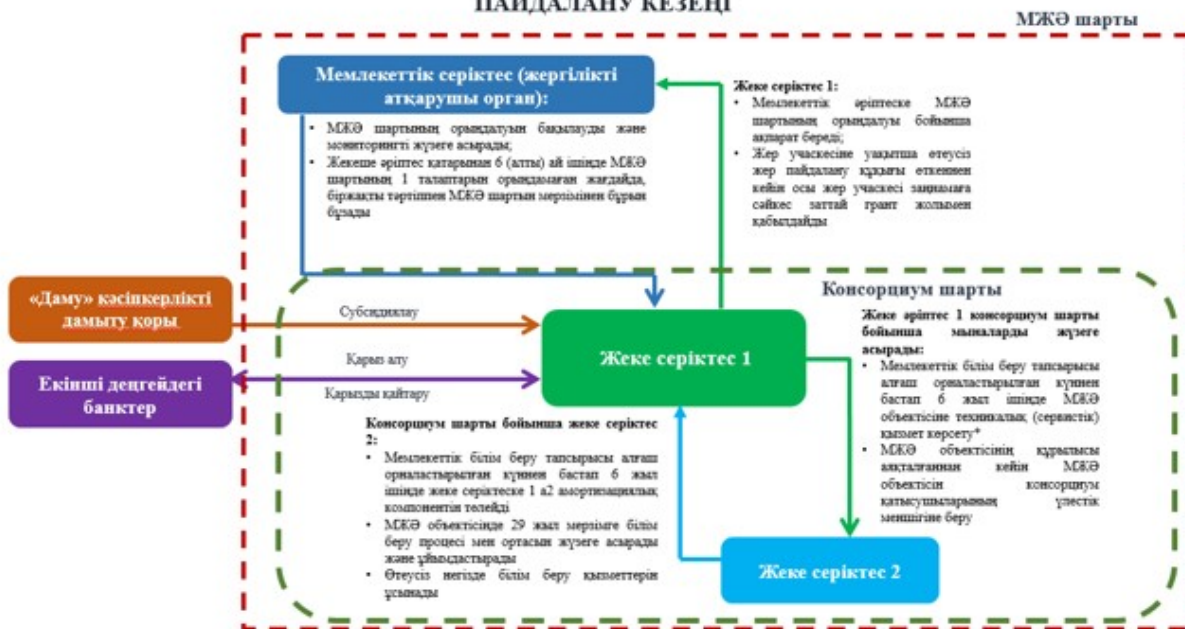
ПАЙДАЛАНУ КЕЗЕҢІ

МЖӘ шарты

Мемлекеттік серіктес (жергілікті атқарушы орган):

- МЖӘ шартының орындалуын бақылауды және мониторингті жүзеге асырады;
- Жекеше әріптес қатарынан 6 (алты) ай ішінде МЖӘ шартының 1 талаптарын орындамаған жағдайда, біржақты тәртіппен МЖӘ шартын мерзімінен бұрын бұзады

Жеке серіктес 1:
- Мемлекеттік әріптеске МЖӘ шартының орындалуы бойынша ақпарат береді;
- Жер учаскесіне уақытша өтеусіз жер пайдалану құқығы еткеннен кейін осы жер учаскесі заңнамаға сәйкес заттай грант жолымен қабылдайды

«Даму» кәсіпкерлікті дамыту қоры

Субсидиялау

Консорциум шарты

Қарыз алу

Екінші деңгейдегі банктер

Қарызды қайтару

Жеке серіктес 1

Жеке әріптес 1 консорциум шарты бойынша мыналарды жүзеге асырады:
- Мемлекеттік білім беру тапсырысы алғаш орналастырылған күннен бастап 6 жыл ішінде МЖӘ объектісіне техникалық (сервистік) қызмет көрсету*
- МЖӘ объектісінің құрылысы аяқталғаннан кейін МЖӘ объектісін консорциум қатысушыларының үлестік меншігіне беру

Консорциум шарты бойынша жеке серіктес 2:
- Мемлекеттік білім беру тапсырысы алғаш орналастырылған күннен бастап 6 жыл ішінде жеке серіктеске 1 а2 амортизациялық компонентін төлейді
- МЖӘ объектісінде 29 жыл мерзімге білім беру процесі мен ортасын жүзеге асырады және ұйымдастырады
- Өтеусіз негізде білім беру қызметтерін ұсынады

Жеке серіктес 2